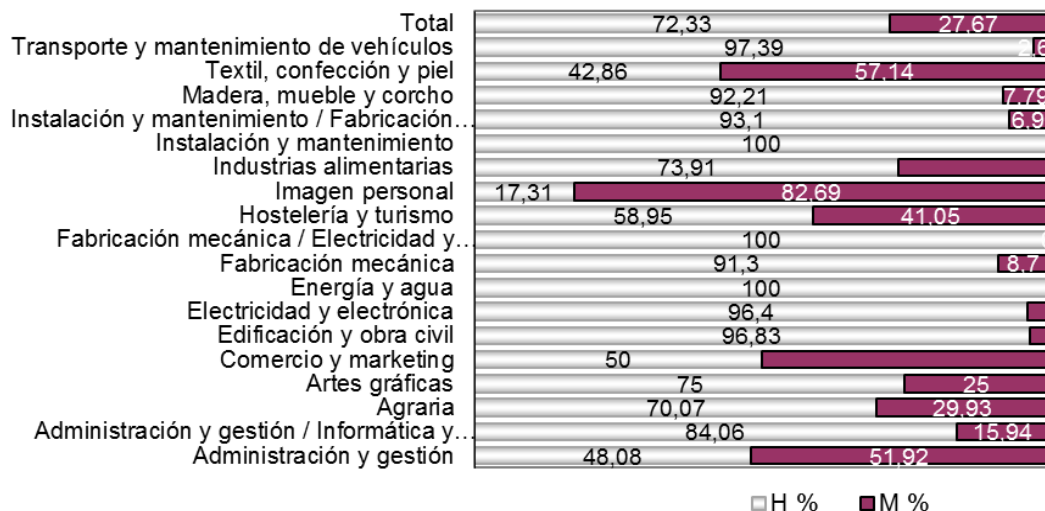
| | H % | M % |
|---|---|---|
| Total | 72,33 | 27,67 |
| Transporte y mantenimiento de vehículos | 97,39 | 2,6 |
| Textil, confección y piel | 42,86 | 57,14 |
| Madera, mueble y corcho | 92,21 | 7,79 |
| Instalación y mantenimiento / Fabricación… | 93,1 | 6,9 |
| Instalación y mantenimiento | 100 | |
| Industrias alimentarias | 73,91 | |
| Imagen personal | 17,31 | 82,69 |
| Hostelería y turismo | 58,95 | 41,05 |
| Fabricación mecánica / Electricidad y… | 100 | |
| Fabricación mecánica | 91,3 | 8,7 |
| Energía y agua | 100 | |
| Electricidad y electrónica | 96,4 | |
| Edificación y obra civil | 96,83 | |
| Comercio y marketing | 50 | |
| Artes gráficas | 75 | 25 |
| Agraria | 70,07 | 29,93 |
| Administración y gestión / Informática y… | 84,06 | 15,94 |
| Administración y gestión | 48,08 | 51,92 |

H % M %